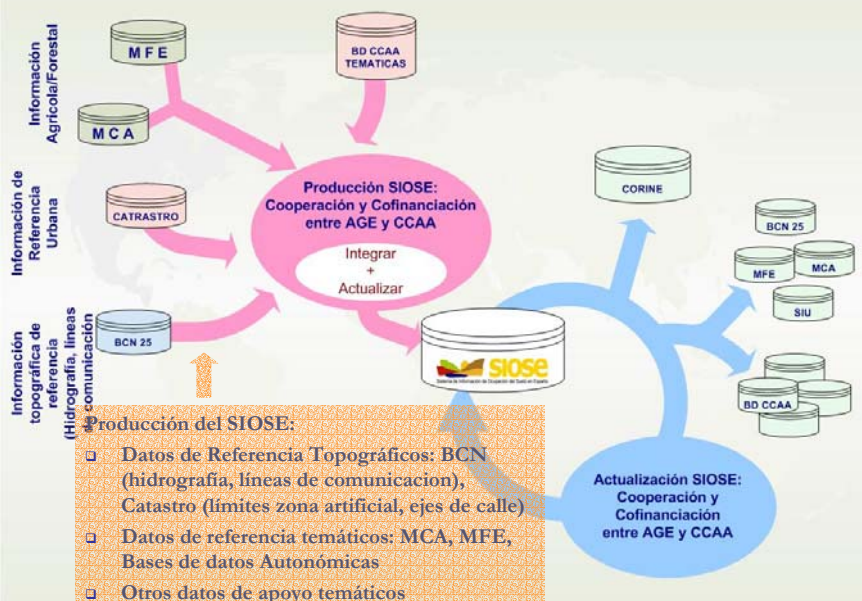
Información Agrícola/Forestal

MFE

MCA

BD CCAA TEMATICAS

Información de Referencia Urbana

CATRASTRO

Información topográfica de referencia (Hidrografía, líneas de comunicación)

BCN 25

Producción SIOSE: Cooperación y Cofinanciación entre AGE y CCAA

Integrar + Actualizar

SIOSE
Sistema de Información de Ocupación del Suelo en España

CORINE

BCN 25

MFE

MCA

SIU

BD CCAA

Actualización SIOSE: Cooperación y Cofinanciación entre AGE y CCAA

Producción del SIOSE:

- Datos de Referencia Topográficos: BCN (hidrografía, líneas de comunicacion), Catastro (límites zona artificial, ejes de calle)
- Datos de referencia temáticos: MCA, MFE, Bases de datos Autonómicas
- Otros datos de apoyo temáticos